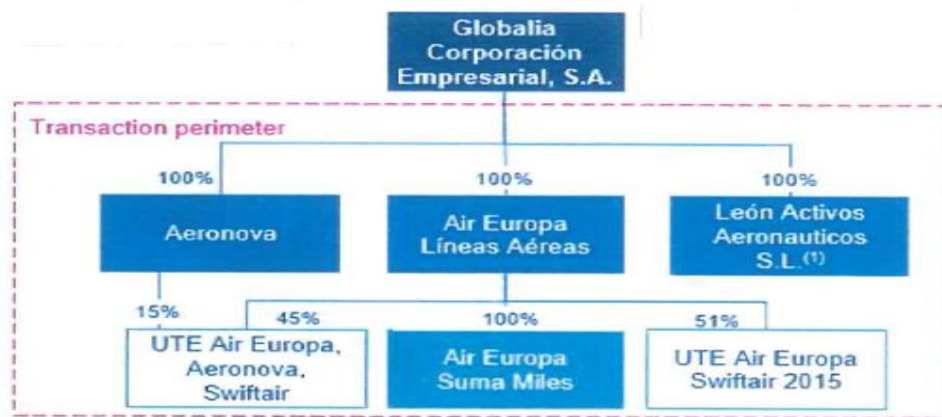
Globalia Corporación Empresarial, S.A.

Transaction perimeter

100%

Aeronova

100%

Air Europa Líneas Aéreas

100%

León Activos Aeronauticos S.L.$^{(1)}$

15%

45%

UTE Air Europa, Aeronova, Swiftair

100%

Air Europa Suma Miles

51%

UTE Air Europa Swiftair 2015